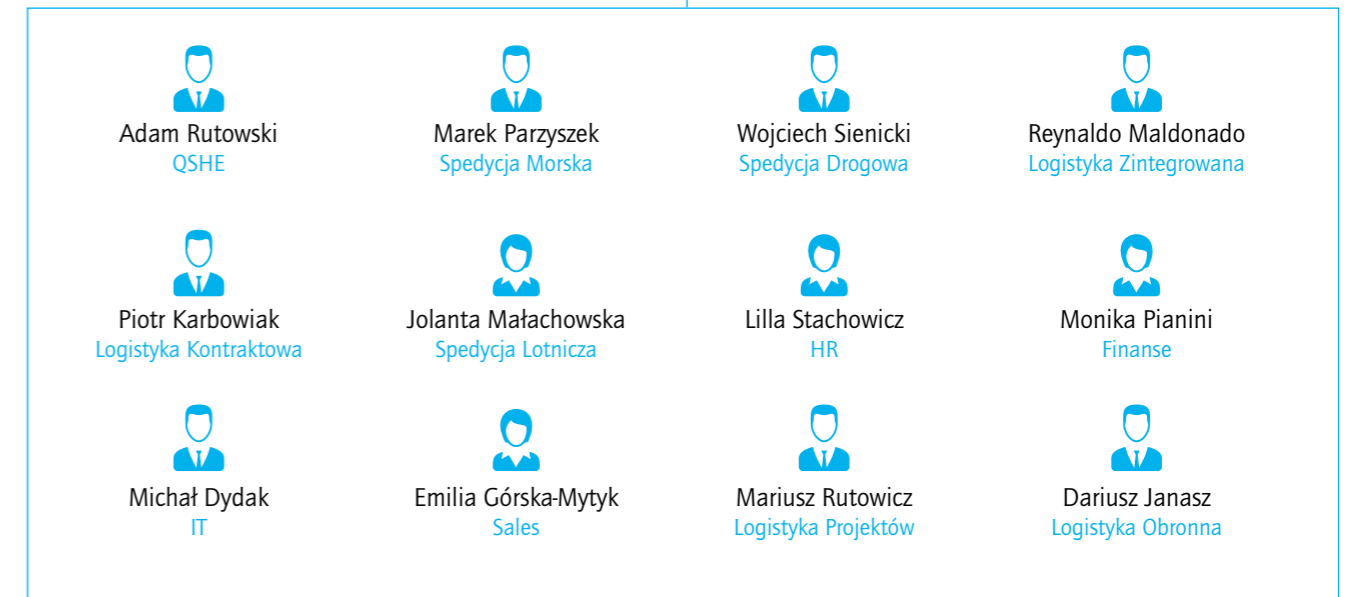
Adam Rutowski
QSHE

Marek Parzyszek
Spedycja Morska

Wojciech Sienicki
Spedycja Drogowa

Reynaldo Maldonado
Logistyka Zintegrowana

Piotr Karbowiak
Logistyka Kontraktowa

Jolanta Małachowska
Spedycja Lotnicza

Lilla Stachowicz
HR

Monika Pianini
Finanse

Michał Dydak
IT

Emilia Górska-Mytyk
Sales

Mariusz Rutowicz
Logistyka Projektów

Dariusz Janasz
Logistyka Obronna